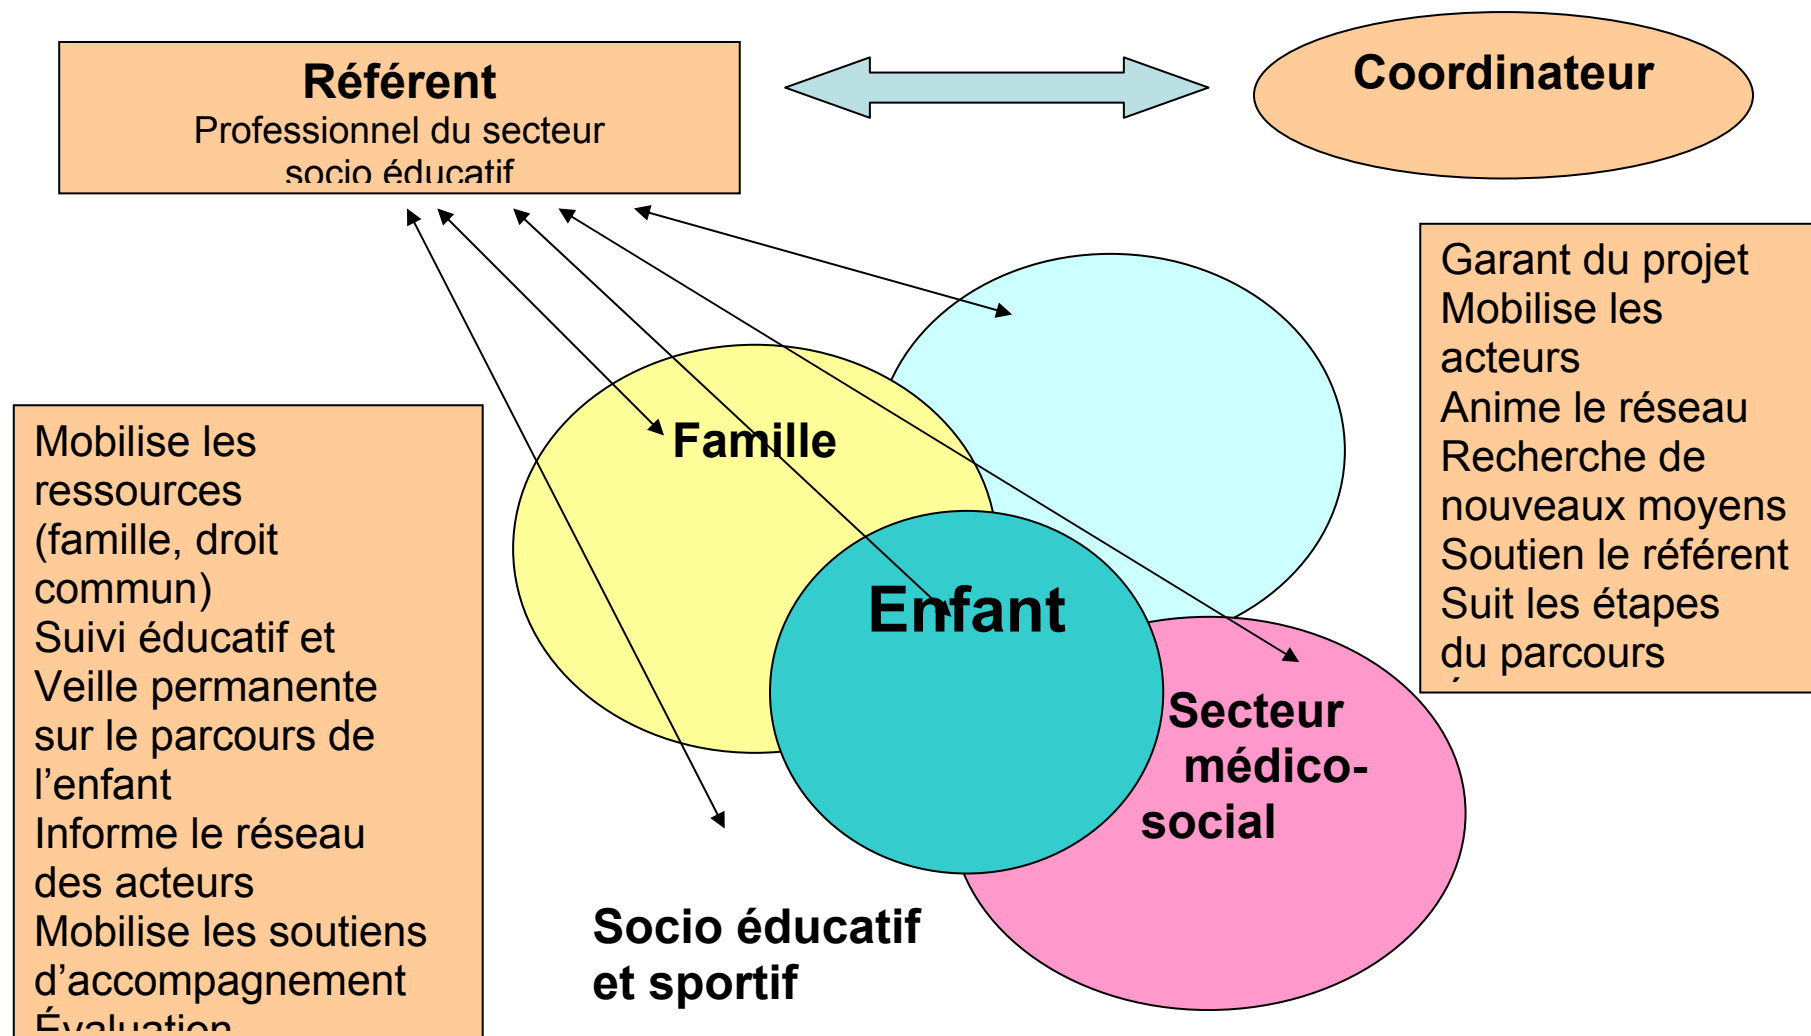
Référent
Professionnel du secteur socio éducatif

Coordinateur

Garant du projet
Mobilise les acteurs
Anime le réseau
Recherche de nouveaux moyens
Soutien le référent
Suit les étapes du parcours

Mobilise les ressources (famille, droit commun)
Suivi éducatif et Veille permanente sur le parcours de l'enfant
Informe le réseau des acteurs
Mobilise les soutiens d'accompagnement
Évaluation

Famille

Enfant

Secteur médico-social

Socio éducatif et sportif